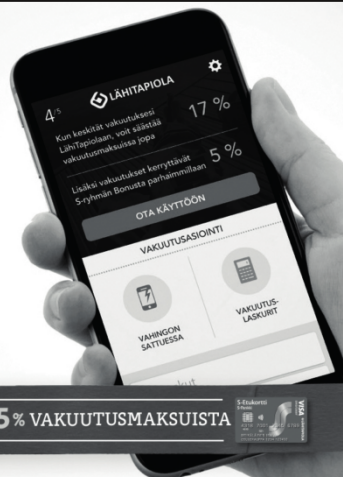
LÄHITAPIOLA

$4^5$

Kun keskität vakuutuksesi LähiTapiolaan, voit säästää vakuutusmaksuissa jopa

17 %

Lisäksi vakuutukset kerryttävät S-ryhmän Bonusta parhaimmillaan

5 %

OTA KÄYTTÖÖN

VAKUUTUSASIOINTI

VAHINGON SATTUESSA

VAKUUTUSLASKURIT

5 % VAKUUTUSMAKSUISTA

S-Etukortti

VISA